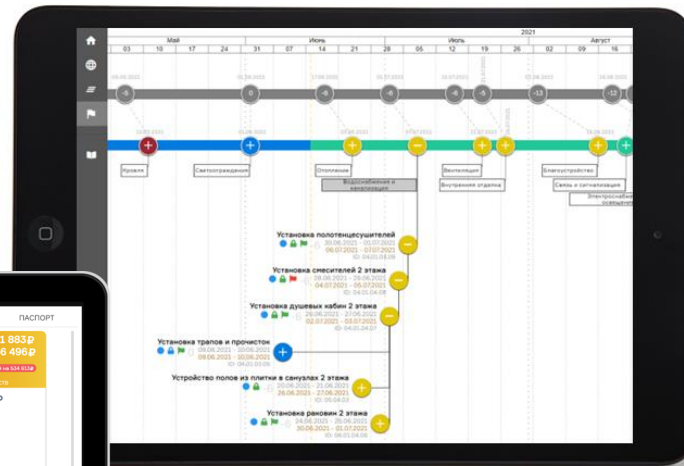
2021

Май Июнь Июль Август

03 10 17 24 31 07 14 21 28 05 12 19 26 02 09 16

-6 0 -6 -6 -6 -5 -13 -5

Кровля Светоограждение Отопление Водоснабжение и канализация Вентиляция Внутренняя отделка Благоустройство Связь и сигнализация Электроснабжение и освещение

Установка полотенцесушителей
30.06.2021 - 05.07.2021
05.07.2021 - 07.07.2021

Установка смесителей 2 этажа
29.06.2021 - 01.07.2021
04.07.2021 - 05.07.2021

Установка душевых кабин 2 этажа
29.06.2021 - 30.06.2021
02.07.2021 - 03.07.2021

Установка трапов и прочисток
07.06.2021 - 10.06.2021
09.06.2021 - 10.06.2021

Устройство полов из плитки в санузлах 2 этажа
24.06.2021 - 27.06.2021
26.06.2021 - 27.06.2021

Установка раковин 2 этажа
24.06.2021 - 26.06.2021
27.06.2021 - 30.06.2021

ПАСПОРТ

1 883₽
6 496₽